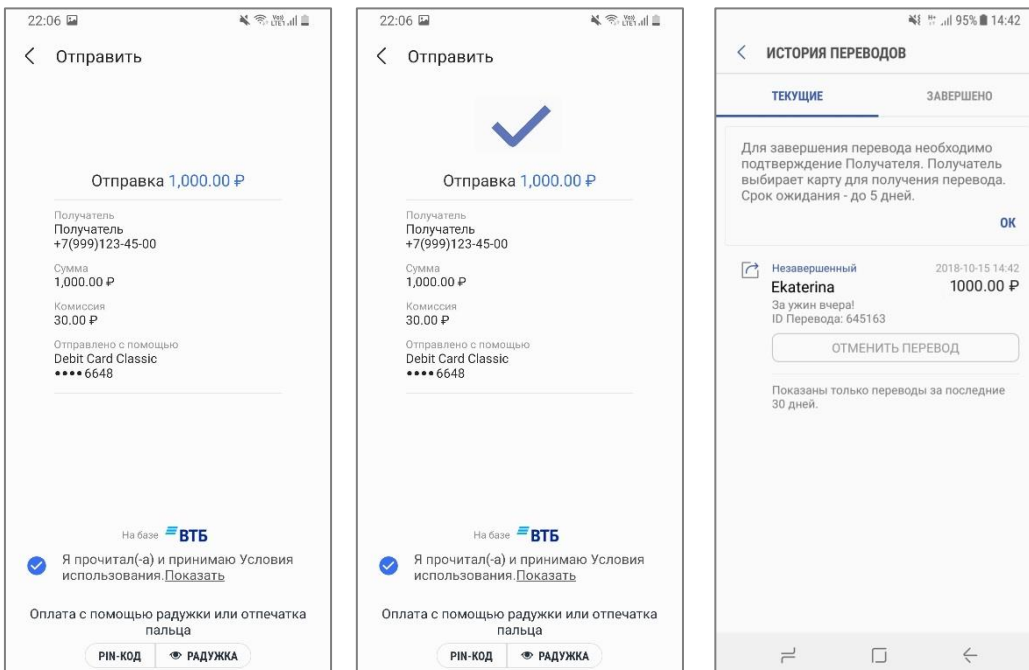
22:06

Отправить

Отправка 1,000.00 ₽

Получатель
Получатель
+7(999)123-45-00

Сумма
1,000.00 ₽

Комиссия
30.00 ₽

Отправлено с помощью
Debit Card Classic
•••• 6648

На базе ВТБ

Я прочитал(-а) и принимаю Условия использования.Показать

Оплата с помощью радужки или отпечатка пальца

PIN-КОД | РАДУЖКА

22:06

Отправить

Отправка 1,000.00 ₽

Получатель
Получатель
+7(999)123-45-00

Сумма
1,000.00 ₽

Комиссия
30.00 ₽

Отправлено с помощью
Debit Card Classic
•••• 6648

На базе ВТБ

Я прочитал(-а) и принимаю Условия использования.Показать

Оплата с помощью радужки или отпечатка пальца

PIN-КОД | РАДУЖКА

95% 14:42

ИСТОРИЯ ПЕРЕВОДОВ

ТЕКУЩИЕ | ЗАВЕРШЕНО

Для завершения перевода необходимо подтверждение Получателя. Получатель выбирает карту для получения перевода. Срок ожидания - до 5 дней.

OK

Незавершенный 2018-10-15 14:42
Ekaterina 1000.00 ₽
За ужин вчера!
ID Перевода: 645163

ОТМЕНИТЬ ПЕРЕВОД

Показаны только переводы за последние 30 дней.